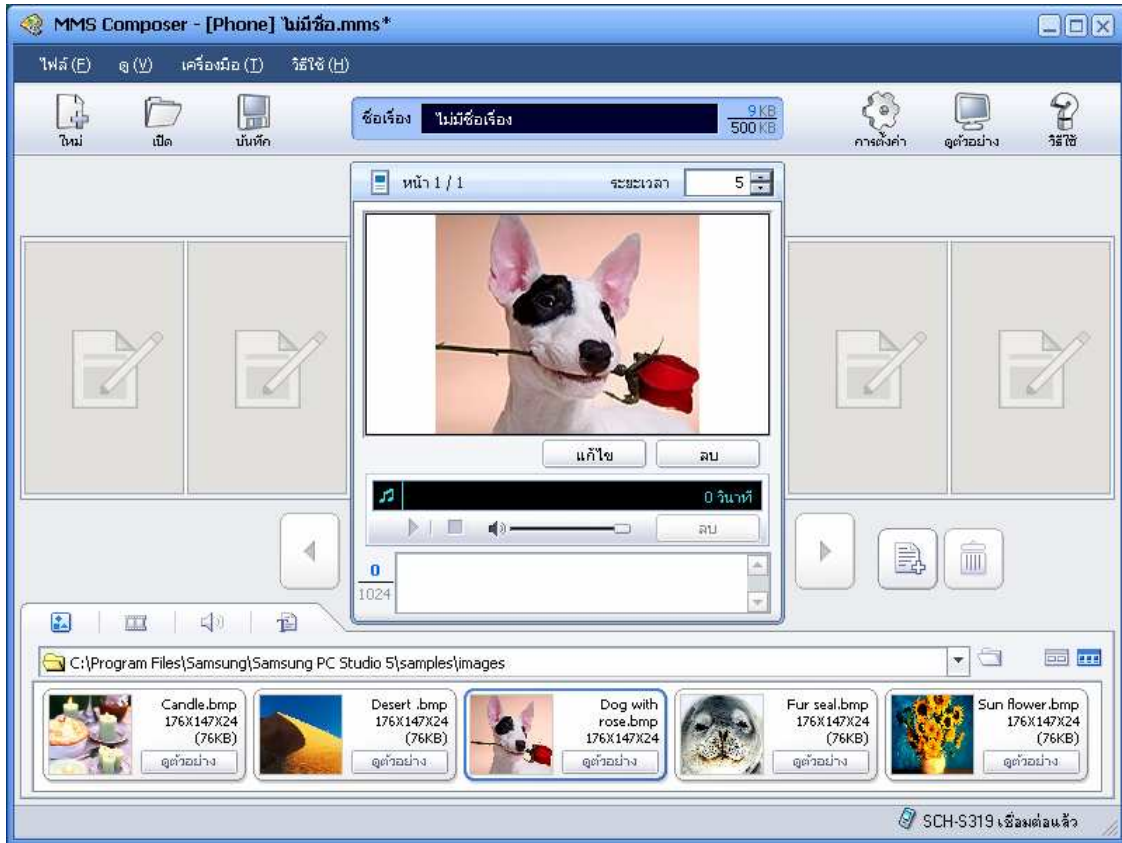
MMS Composer - [Phone] ไม่มีชื่อ.mms*

ไฟล์ (F) ดู (V) เครื่องมือ (T) วิธีใช้ (H)

ใหม่ เปิด บันทึก

ชื่อเรื่อง ไม่มีชื่อเรื่อง 9 KB 500 KB

การตั้งค่า ดูตัวอย่าง วิธีใช้

หน้า 1 / 1 ระยะเวลา 5

แก้ไข ลบ

0 วินาที

ลบ

0
1024

C:\Program Files\Samsung\Samsung PC Studio 5\samples\images

Candle.bmp 176X147X24 (76KB) ดูตัวอย่าง

Desert .bmp 176X147X24 (76KB) ดูตัวอย่าง

Dog with rose.bmp 176X147X24 ดูตัวอย่าง

Fur seal.bmp 176X147X24 (76KB) ดูตัวอย่าง

Sun flower.bmp 176X147X24 (76KB) ดูตัวอย่าง

SCH-S319 เชื่อมต่อแล้ว